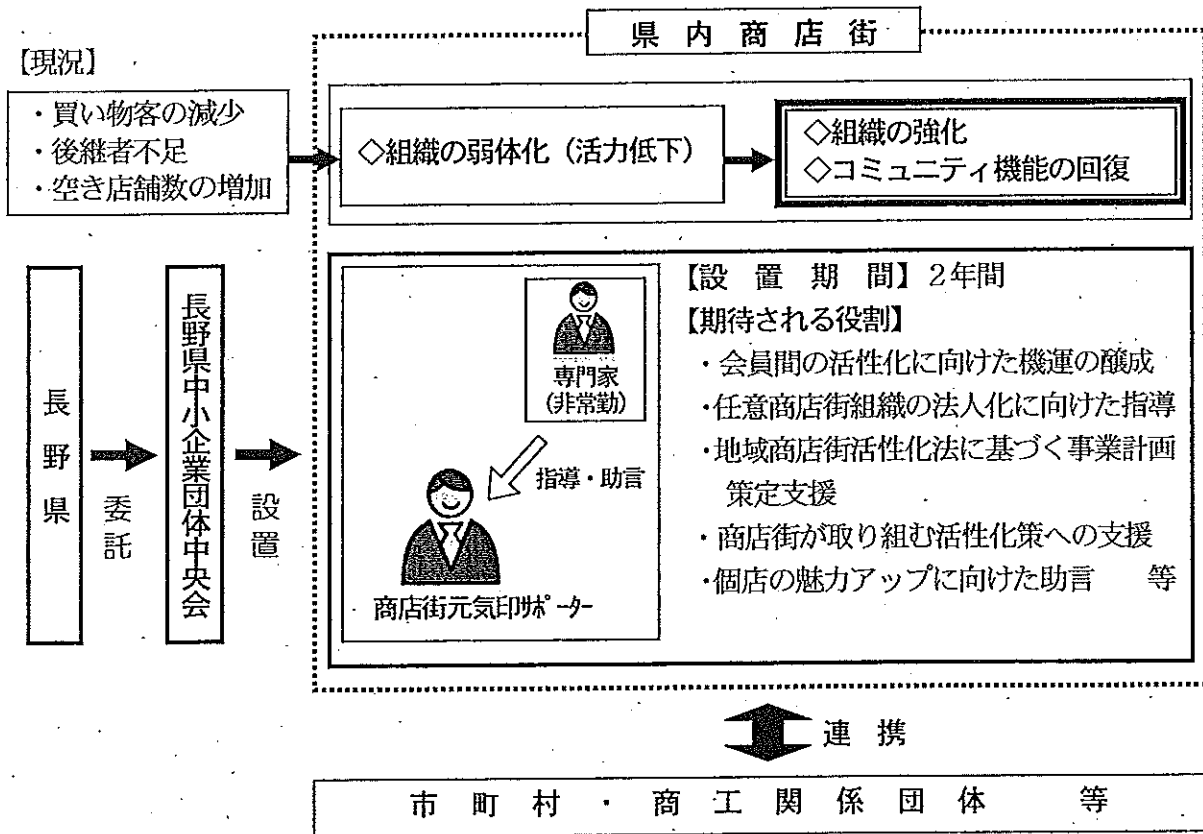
県内商店街

【現況】
・買い物客の減少
・後継者不足
・空き店舗数の増加

◇組織の弱体化（活力低下）

◇組織の強化
◇コミュニティ機能の回復

長野県

委託

長野県中小企業団体中央会

設置

専門家
（非常勤）

指導・助言

商店街元気印サポーター

【設置期間】2年間
【期待される役割】
・会員間の活性化に向けた機運の醸成
・任意商店街組織の法人化に向けた指導
・地域商店街活性化法に基づく事業計画策定支援
・商店街が取り組む活性化策への支援
・個店の魅力アップに向けた助言　等

連携

市町村・商工関係団体　等